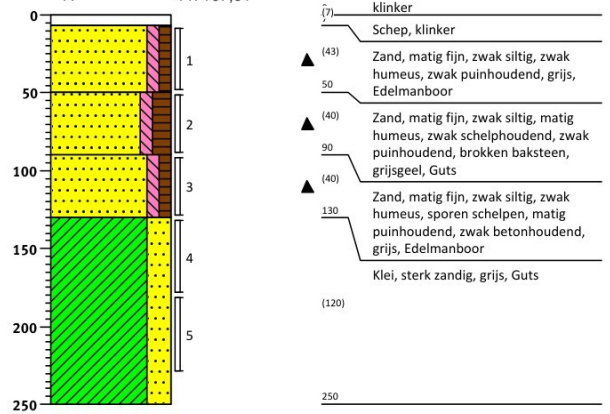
0
50
100
150
200
250
1
2
3
4
5

(?) klinker
Schep, klinker
(43) Zand, matig fijn, zwak siltig, zwak humeus, zwak puinhoudend, grijs, Edelmanboor
50
(40) Zand, matig fijn, zwak siltig, matig humeus, zwak schelphoudend, zwak puinhoudend, brokken baksteen, grijsgeel, Guts
90
(40) Zand, matig fijn, zwak siltig, zwak humeus, sporen schelpen, matig puinhoudend, zwak betonhoudend, grijs, Edelmanboor
130
Klei, sterk zandig, grijs, Guts
(120)
250